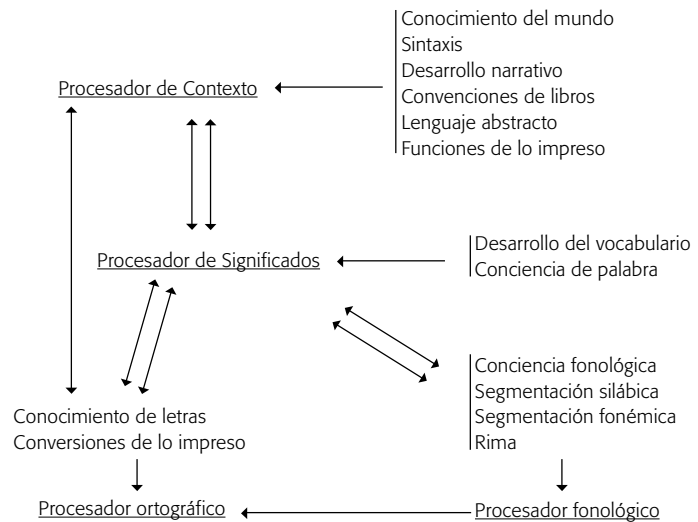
Conocimiento del mundo
Sintaxis
Desarrollo narrativo
Convenciones de libros
Lenguaje abstracto
Funciones de lo impreso

Procesador de Contexto

Procesador de Significados

Desarrollo del vocabulario
Conciencia de palabra

Conciencia fonológica
Segmentación silábica
Segmentación fonémica
Rima

Conocimiento de letras
Conversiones de lo impreso

Procesador ortográfico

Procesador fonológico